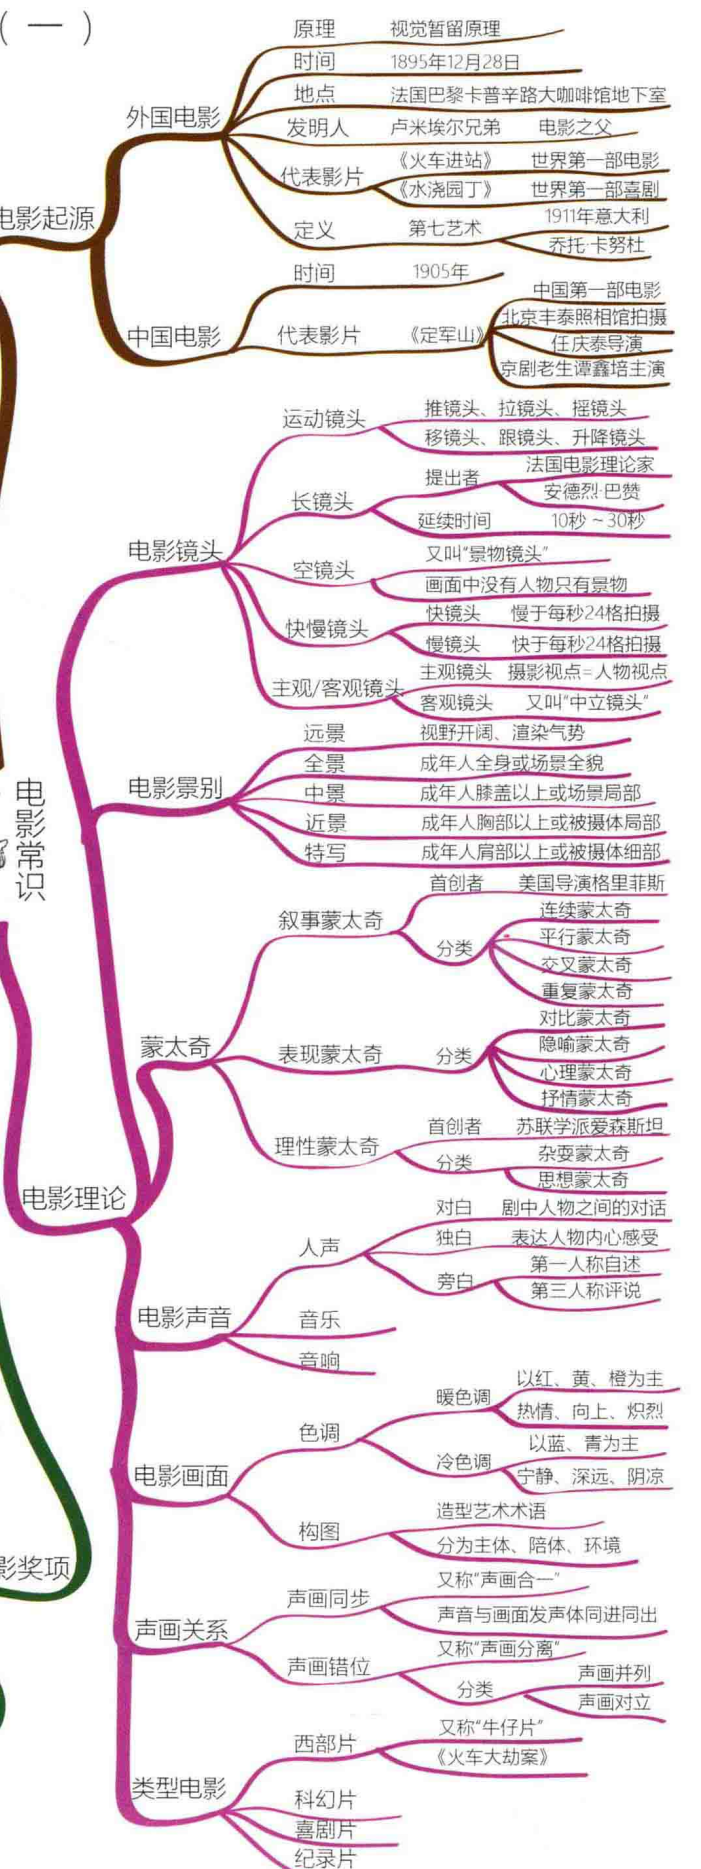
（一）

电影起源
外国电影
原理 视觉暂留原理
时间 1895年12月28日
地点 法国巴黎卡普辛路大咖啡馆地下室
发明人 卢米埃尔兄弟 电影之父
代表影片 《火车进站》 世界第一部电影
《水浇园丁》 世界第一部喜剧
定义 第七艺术 1911年意大利
乔托·卡努杜
中国电影
时间 1905年
代表影片 《定军山》 中国第一部电影
北京丰泰照相馆拍摄
任庆泰导演
京剧老生谭鑫培主演

电影常识

电影理论
电影镜头
运动镜头 推镜头、拉镜头、摇镜头
移镜头、跟镜头、升降镜头
长镜头 提出者 法国电影理论家
安德烈·巴赞
延续时间 10秒～30秒
空镜头 又叫"景物镜头"
画面中没有人物只有景物
快慢镜头 快镜头 慢于每秒24格拍摄
慢镜头 快于每秒24格拍摄
主观/客观镜头 主观镜头 摄影视点=人物视点
客观镜头 又叫"中立镜头"
电影景别
远景 视野开阔、渲染气势
全景 成年人全身或场景全貌
中景 成年人膝盖以上或场景局部
近景 成年人胸部以上或被摄体局部
特写 成年人肩部以上或被摄体细部
蒙太奇
叙事蒙太奇 首创者 美国导演格里菲斯
分类 连续蒙太奇
平行蒙太奇
交叉蒙太奇
重复蒙太奇
表现蒙太奇 分类 对比蒙太奇
隐喻蒙太奇
心理蒙太奇
抒情蒙太奇
理性蒙太奇 首创者 苏联学派爱森斯坦
分类 杂耍蒙太奇
思想蒙太奇
电影声音
人声 对白 剧中人物之间的对话
独白 表达人物内心感受
旁白 第一人称自述
第三人称评说
音乐
音响
电影画面
色调 暖色调 以红、黄、橙为主
热情、向上、炽烈
冷色调 以蓝、青为主
宁静、深远、阴凉
构图 造型艺术术语
分为主体、陪体、环境
声画关系
声画同步 又称"声画合一"
声音与画面发声体同进同出
声画错位 又称"声画分离"
分类 声画并列
声画对立
类型电影
西部片 又称"牛仔片"
《火车大劫案》
科幻片
喜剧片
纪录片

影奖项